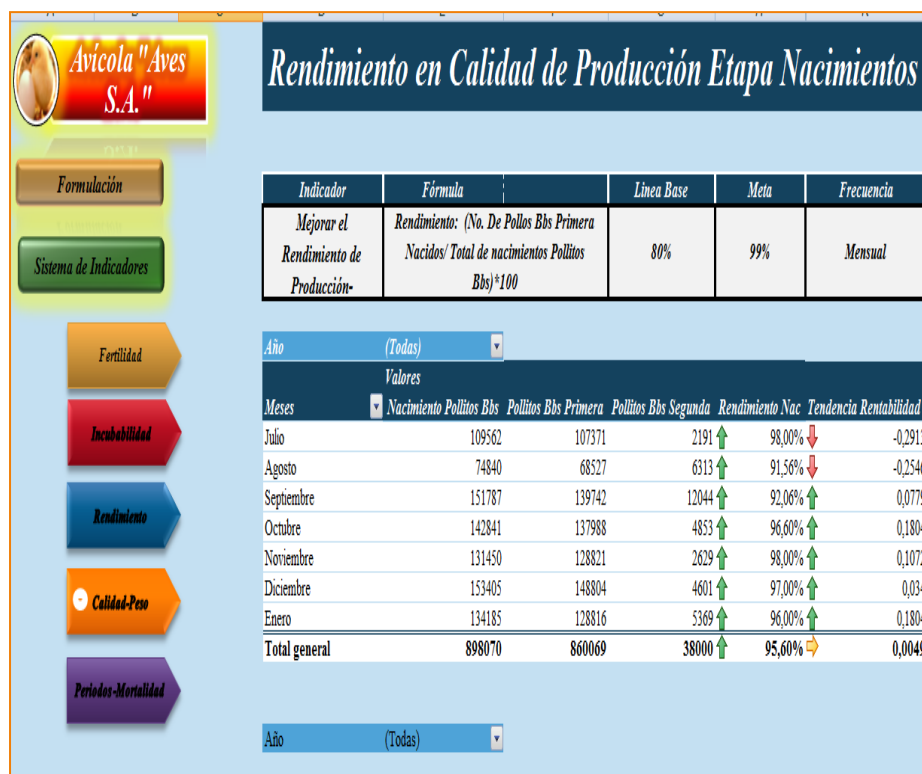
Avícola "Aves S.A."

Formulación

Sistema de Indicadores

Fertilidad

Incubabilidad

Rendimiento

Calidad-Peso

Periodos-Mortalidad

Rendimiento en Calidad de Producción Etapa Nacimientos

| Indicador | Fórmula | Linea Base | Meta | Frecuencia |
|---|---|---|---|---|
| Mejorar el Rendimiento de Producción- | Rendimiento: (No. De Pollos Bbs Primera Nacidos/ Total de nacimientos Pollitos Bbs)*100 | 80% | 99% | Mensual |

Año (Todas)

| Meses | Valores Nacimiento Pollitos Bbs | Pollitos Bbs Primera | Pollitos Bbs Segunda | Rendimiento Nac | Tendencia Rentabilidad |
|---|---|---|---|---|---|
| Julio | 109562 | 107371 | 2191 | 98,00% | -0,291 |
| Agosto | 74840 | 68527 | 6313 | 91,56% | -0,254 |
| Septiembre | 151787 | 139742 | 12044 | 92,06% | 0,077 |
| Octubre | 142841 | 137988 | 4853 | 96,60% | 0,180 |
| Noviembre | 131450 | 128821 | 2629 | 98,00% | 0,107 |
| Diciembre | 153405 | 148804 | 4601 | 97,00% | 0,03 |
| Enero | 134185 | 128816 | 5369 | 96,00% | 0,180 |
| Total general | 898070 | 860069 | 38000 | 95,60% | 0,004 |

Año (Todas)